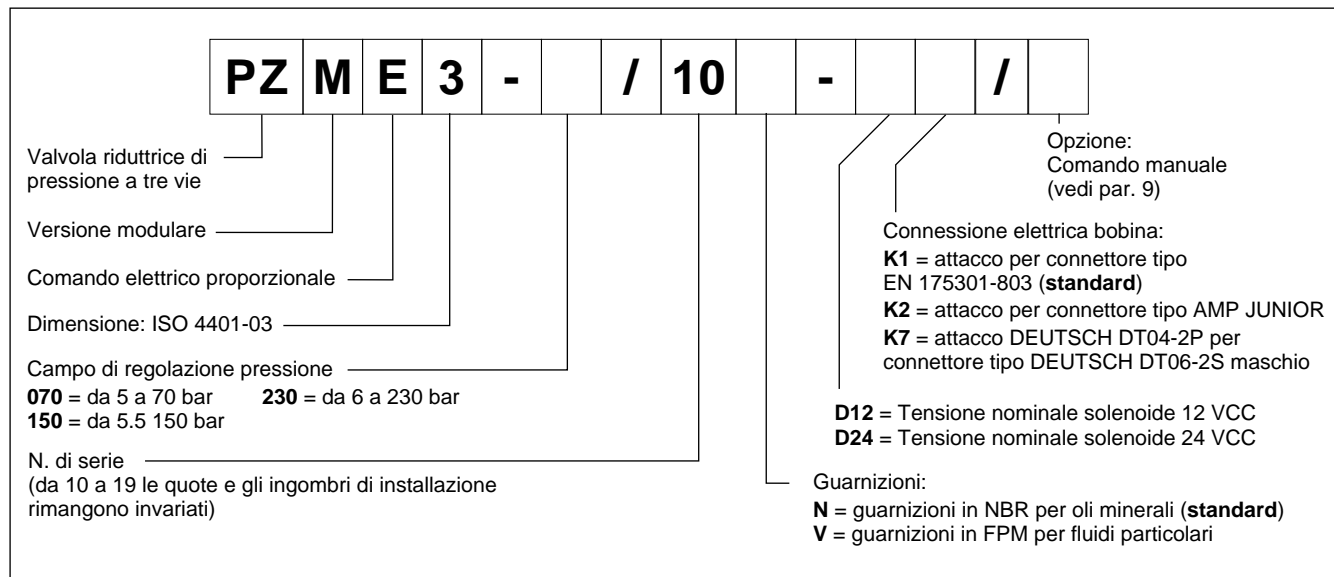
| PZ | M | E | 3 | - |  | / | 10 |  | - |  |  | / |  |
|---|---|---|---|---|---|---|---|---|---|---|---|---|---|

Valvola riduttrice di pressione a tre vie

Versione modulare

Comando elettrico proporzionale

Dimensione: ISO 4401-03

Campo di regolazione pressione
**070** = da 5 a 70 bar **230** = da 6 a 230 bar
**150** = da 5.5 150 bar

N. di serie
(da 10 a 19 le quote e gli ingombri di installazione rimangono invariati)

Opzione:
Comando manuale
(vedi par. 9)

Connessione elettrica bobina:
**K1** = attacco per connettore tipo EN 175301-803 (**standard**)
**K2** = attacco per connettore tipo AMP JUNIOR
**K7** = attacco DEUTSCH DT04-2P per connettore tipo DEUTSCH DT06-2S maschio

**D12** = Tensione nominale solenoide 12 VCC
**D24** = Tensione nominale solenoide 24 VCC

Guarnizioni:
**N** = guarnizioni in NBR per oli minerali (**standard**)
**V** = guarnizioni in FPM per fluidi particolari